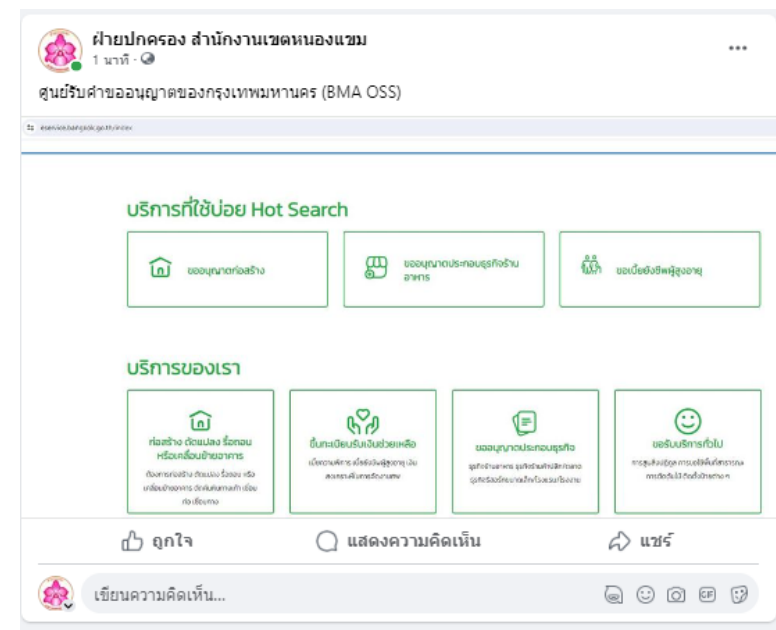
ฝ่ายปกครอง สำนักงานเขตหนองแขม
1 นาที ·

ศูนย์รับคำขออนุญาตของกรุงเทพมหานคร (BMA OSS)

eservice.bangkok.go.th/index

บริการที่ใช้บ่อย Hot Search

ขออนุญาตก่อสร้าง

ขออนุญาตประกอบธุรกิจร้านอาหาร

ขอเบี้ยยังชีพผู้สูงอายุ

บริการของเรา

ก่อสร้าง ดัดแปลง รื้อถอน หรือเคลื่อนย้ายอาคาร

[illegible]

ขึ้นทะเบียนรับเงินช่วยเหลือ

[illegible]

ขออนุญาตประกอบธุรกิจ

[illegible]

ขอรับบริการทั่วไป

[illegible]

ถูกใจ

แสดงความคิดเห็น

แชร์

เขียนความคิดเห็น...